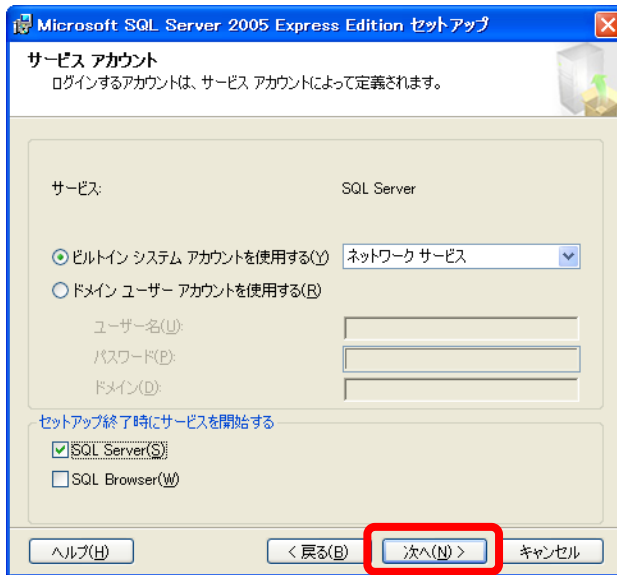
Microsoft SQL Server 2005 Express Edition セットアップ

サービス アカウント
ログインするアカウントは、サービス アカウントによって定義されます。

サービス: SQL Server

ビルトイン システム アカウントを使用する(Y) ネットワーク サービス
ドメイン ユーザー アカウントを使用する(R)

ユーザー名(U):
パスワード(P):
ドメイン(D):

セットアップ終了時にサービスを開始する
SQL Server(S)
SQL Browser(W)

ヘルプ(H) < 戻る(B) 次へ(N) > キャンセル